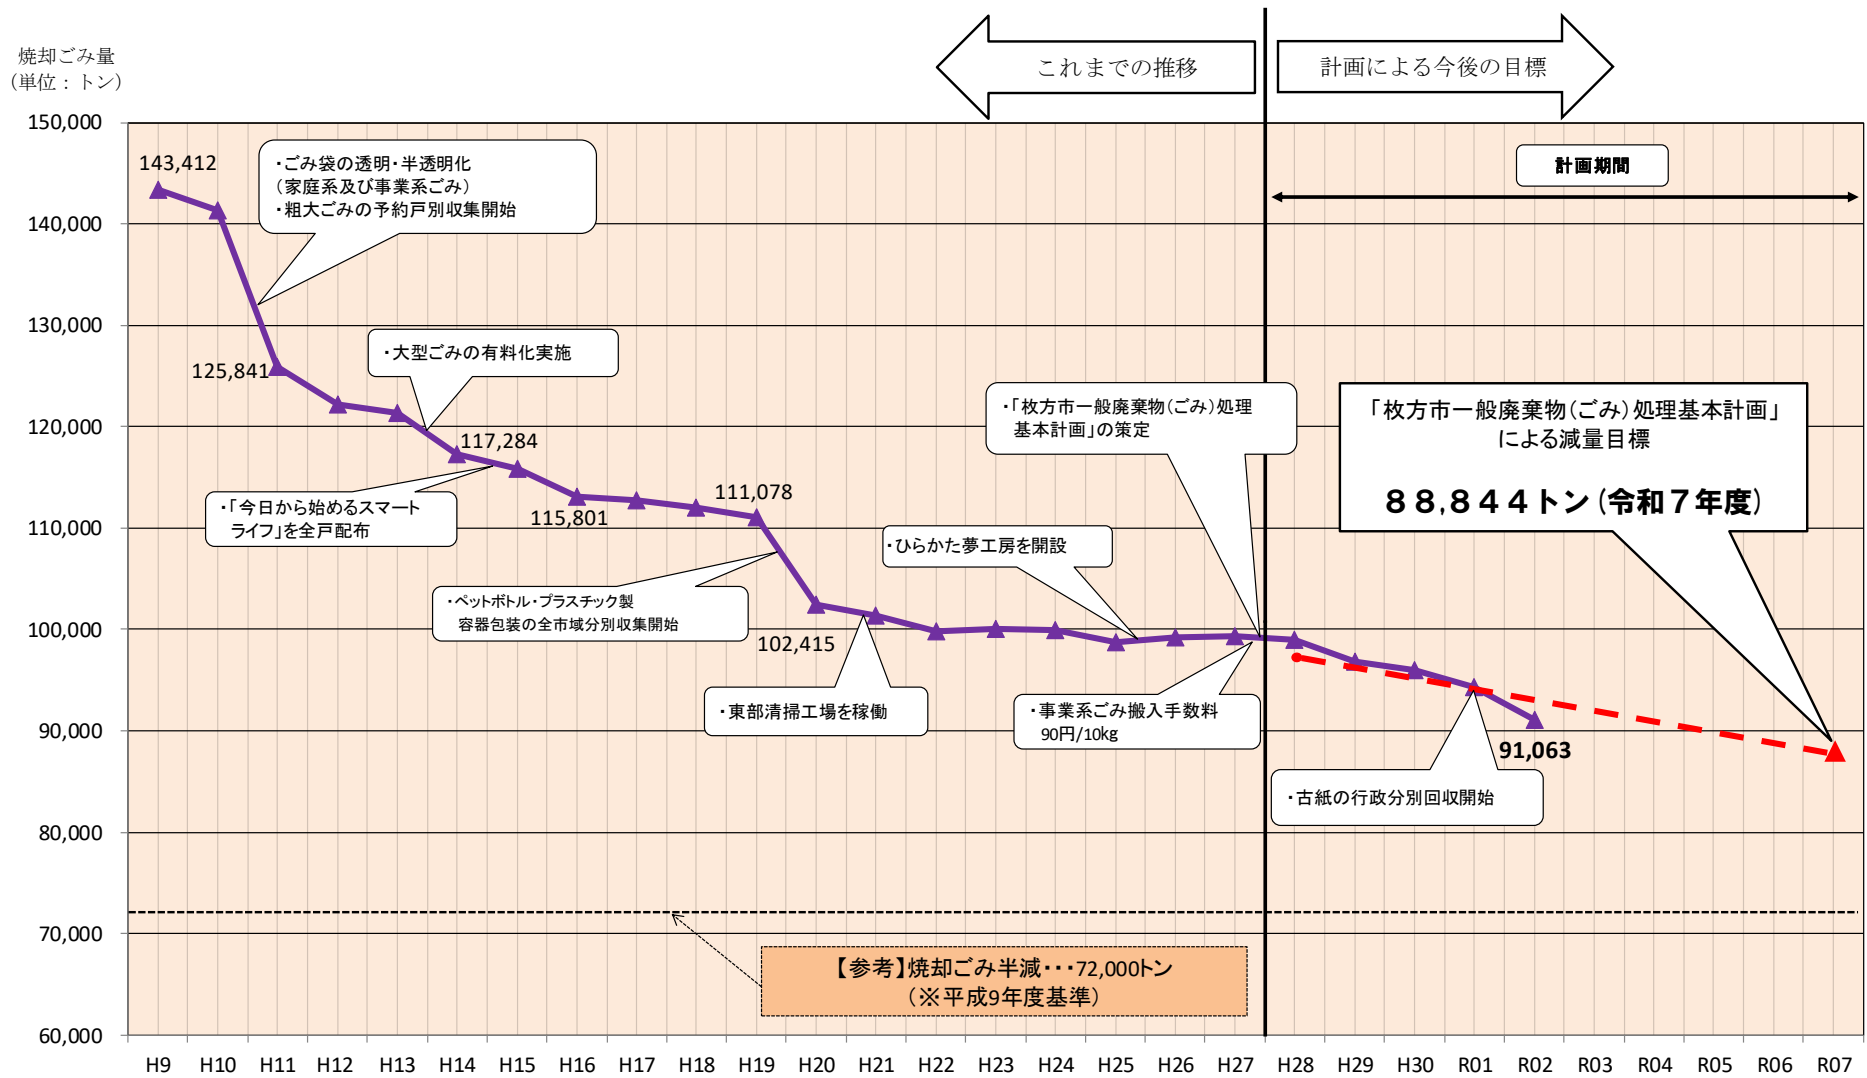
焼却ごみ量
（単位：トン）

これまでの推移

計画による今後の目標

150,000
140,000
130,000
120,000
110,000
100,000
90,000
80,000
70,000
60,000

計画期間

143,412

・ごみ袋の透明・半透明化
（家庭系及び事業系ごみ）
・粗大ごみの予約戸別収集開始

125,841

・大型ごみの有料化実施

117,284

・「今日から始めるスマートライフ」を全戸配布

115,801

111,078

・ペットボトル・プラスチック製容器包装の全市域分別収集開始

102,415

・東部清掃工場を稼働

・「枚方市一般廃棄物（ごみ）処理基本計画」の策定

・ひらかた夢工房を開設

・事業系ごみ搬入手数料
90円/10kg

「枚方市一般廃棄物（ごみ）処理基本計画」による減量目標

８８,８４４トン（令和７年度）

91,063

・古紙の行政分別回収開始

【参考】焼却ごみ半減・・・72,000トン
（※平成9年度基準）

H9 H10 H11 H12 H13 H14 H15 H16 H17 H18 H19 H20 H21 H22 H23 H24 H25 H26 H27 H28 H29 H30 R01 R02 R03 R04 R05 R06 R07